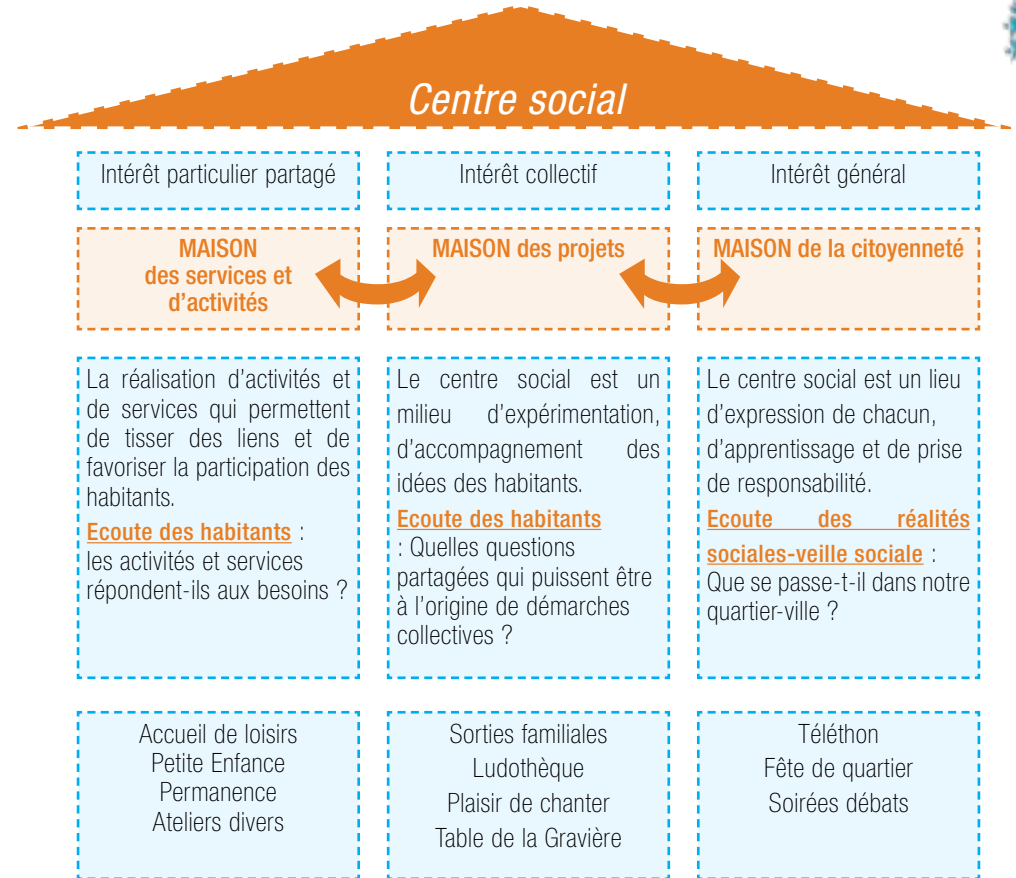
Centre social

Intérêt particulier partagé

Intérêt collectif

Intérêt général

MAISON des services et d'activités

MAISON des projets

MAISON de la citoyenneté

La réalisation d'activités et de services qui permettent de tisser des liens et de favoriser la participation des habitants.

Ecoute des habitants : les activités et services répondent-ils aux besoins ?

Le centre social est un milieu d'expérimentation, d'accompagnement des idées des habitants.

Ecoute des habitants : Quelles questions partagées qui puissent être à l'origine de démarches collectives ?

Le centre social est un lieu d'expression de chacun, d'apprentissage et de prise de responsabilité.

Ecoute des réalités sociales-veille sociale : Que se passe-t-il dans notre quartier-ville ?

Accueil de loisirs
Petite Enfance
Permanence
Ateliers divers

Sorties familiales
Ludothèque
Plaisir de chanter
Table de la Gravière

Téléthon
Fête de quartier
Soirées débats